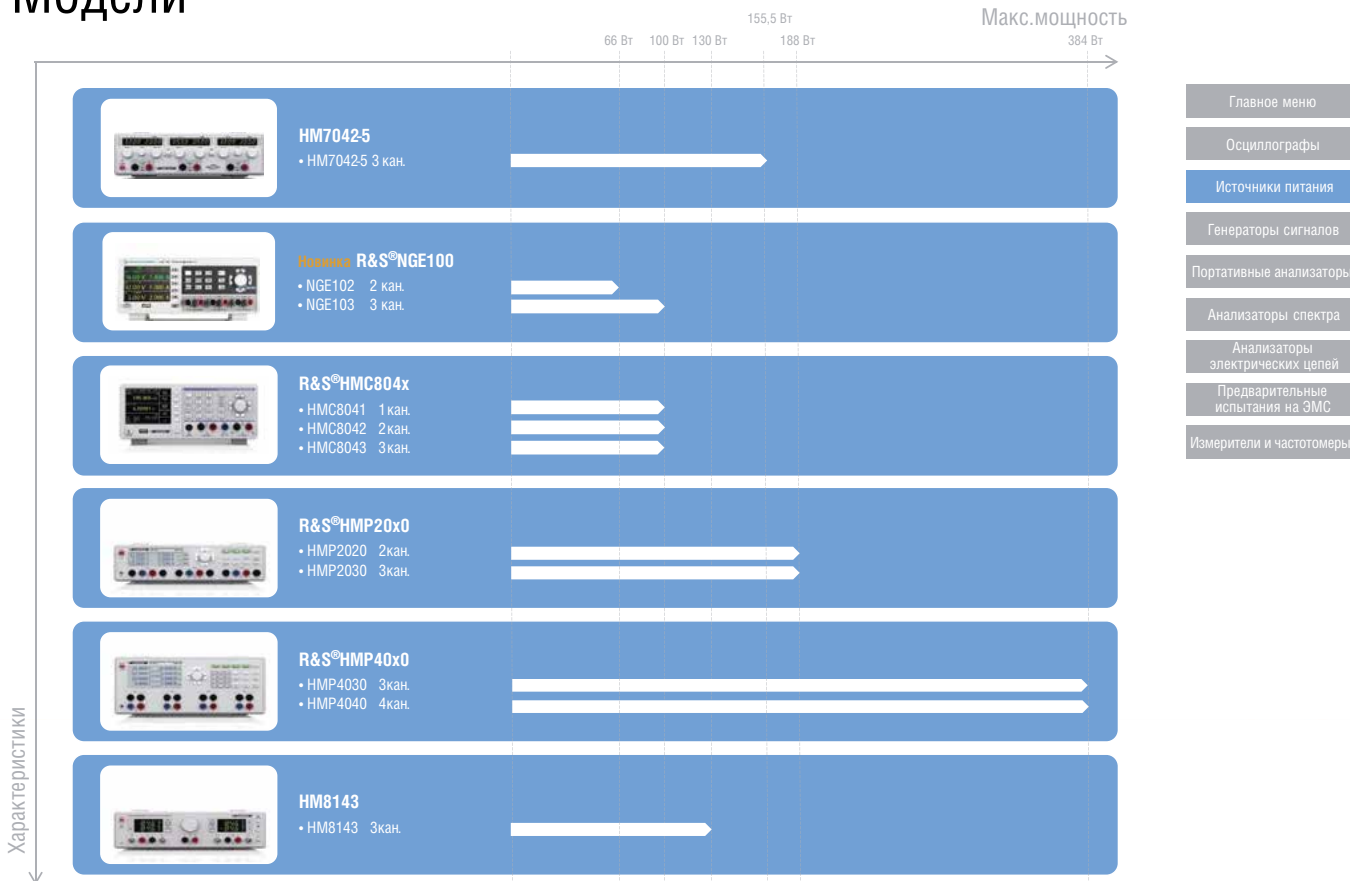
Модели

Макс.мощность

155,5 Вт

66 Вт 100 Вт 130 Вт 188 Вт 384 Вт

HM7042-5
• HM7042-5 3 кан.

Новинка R&S®NGE100
• NGE102 2 кан.
• NGE103 3 кан.

R&S®HMC804x
• HMC8041 1 кан.
• HMC8042 2 кан.
• HMC8043 3 кан.

R&S®HMP20x0
• HMP2020 2кан.
• HMP2030 3кан.

R&S®HMP40x0
• HMP4030 3кан.
• HMP4040 4кан.

HM8143
• HM8143 3кан.

Характеристики

Главное меню

Осциллографы

Источники питания

Генераторы сигналов

Портативные анализаторы

Анализаторы спектра

Анализаторы электрических цепей

Предварительные испытания на ЭМС

Измерители и частотомеры